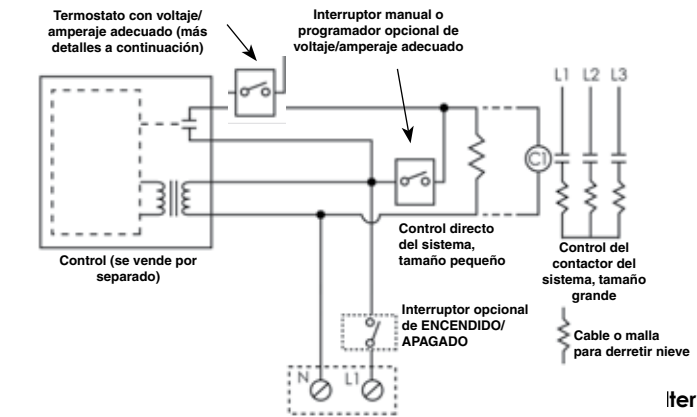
Termostato con voltaje/ amperaje adecuado (más detalles a continuación)

Interruptor manual o programador opcional de voltaje/amperaje adecuado

L1 L2 L3

C1

Control (se vende por separado)

Control directo del sistema, tamaño pequeño

Control del contactor del sistema, tamaño grande

Interruptor opcional de ENCENDIDO/ APAGADO

Cable o malla para derretir nieve

N L1

lter